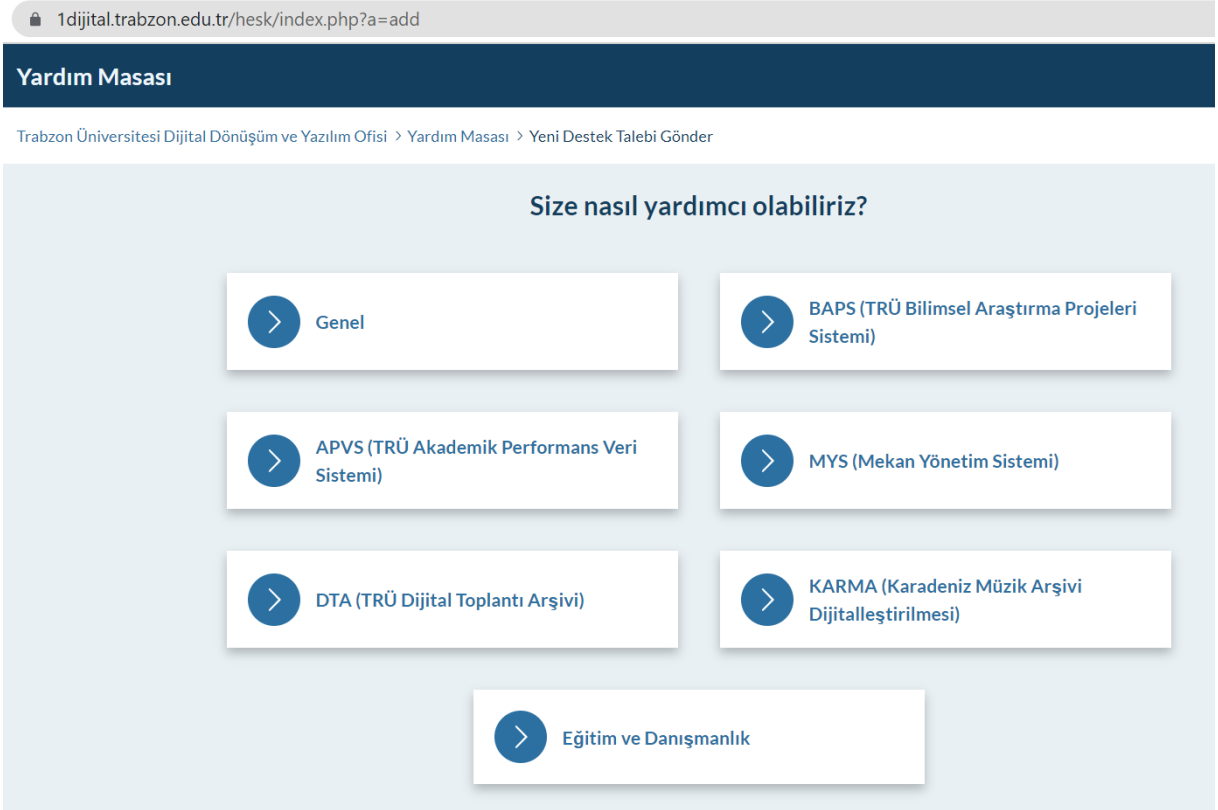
1dijital.trabzon.edu.tr/hesk/index.php?a=add

Yardım Masası

Trabzon Üniversitesi Dijital Dönüşüm ve Yazılım Ofisi > Yardım Masası > Yeni Destek Talebi Gönder

Size nasıl yardımcı olabiliriz?

Genel

BAPS (TRÜ Bilimsel Araştırma Projeleri Sistemi)

APVS (TRÜ Akademik Performans Veri Sistemi)

MYS (Mekan Yönetim Sistemi)

DTA (TRÜ Dijital Toplantı Arşivi)

KARMA (Karadeniz Müzik Arşivi Dijitalleştirilmesi)

Eğitim ve Danışmanlık